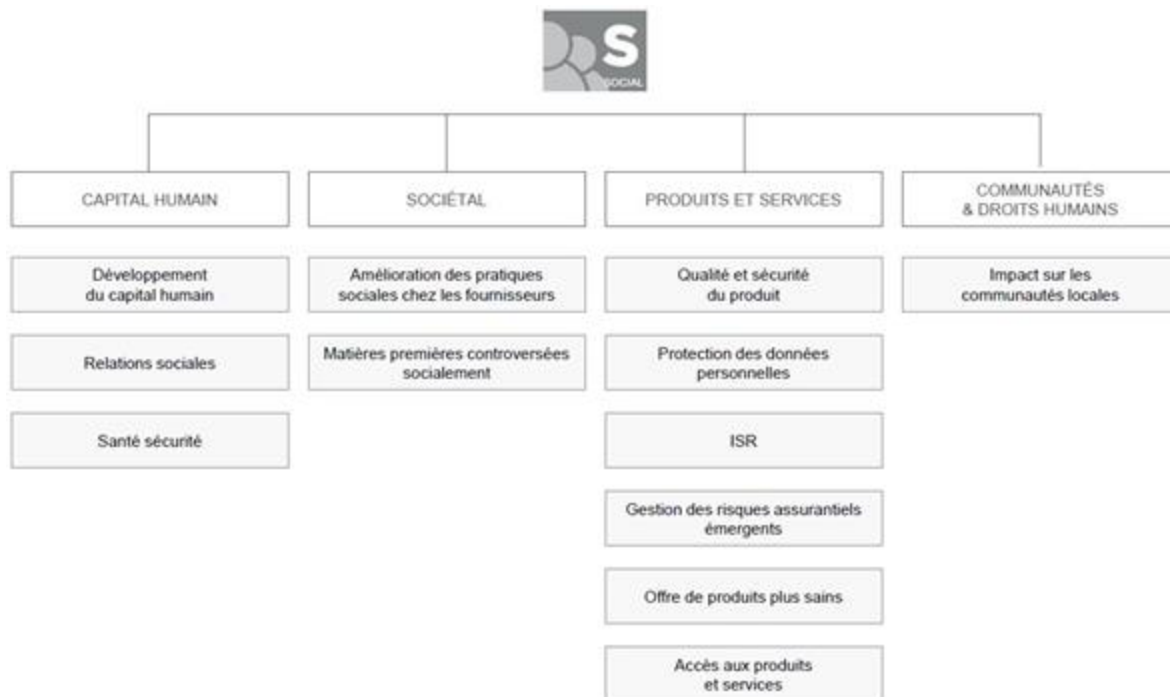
S
SOCIAL

CAPITAL HUMAIN

Développement du capital humain

Relations sociales

Santé sécurité

SOCIÉTAL

Amélioration des pratiques sociales chez les fournisseurs

Matières premières controversées socialement

PRODUITS ET SERVICES

Qualité et sécurité du produit

Protection des données personnelles

ISR

Gestion des risques assurantiels émergents

Offre de produits plus sains

Accès aux produits et services

COMMUNAUTÉS & DROITS HUMAINS

Impact sur les communautés locales